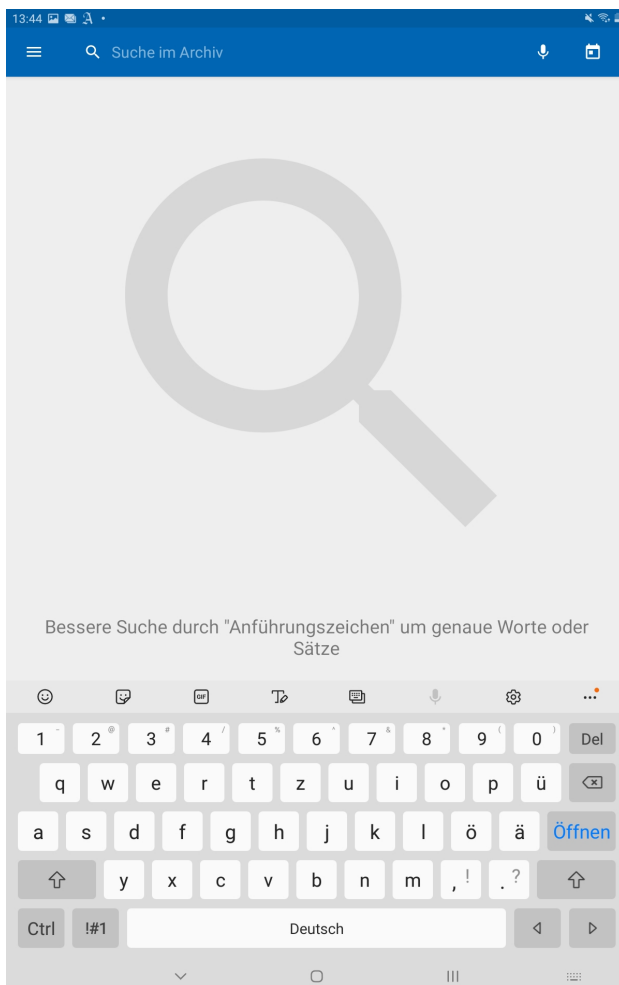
13:44

Suche im Archiv

Bessere Suche durch "Anführungszeichen" um genaue Worte oder Sätze

GIF

1 2 3 4 5 6 7 8 9 0 Del

q w e r t z u i o p ü

a s d f g h j k l ö ä Öffnen

y x c v b n m , ! . ?

Ctrl !#1 Deutsch